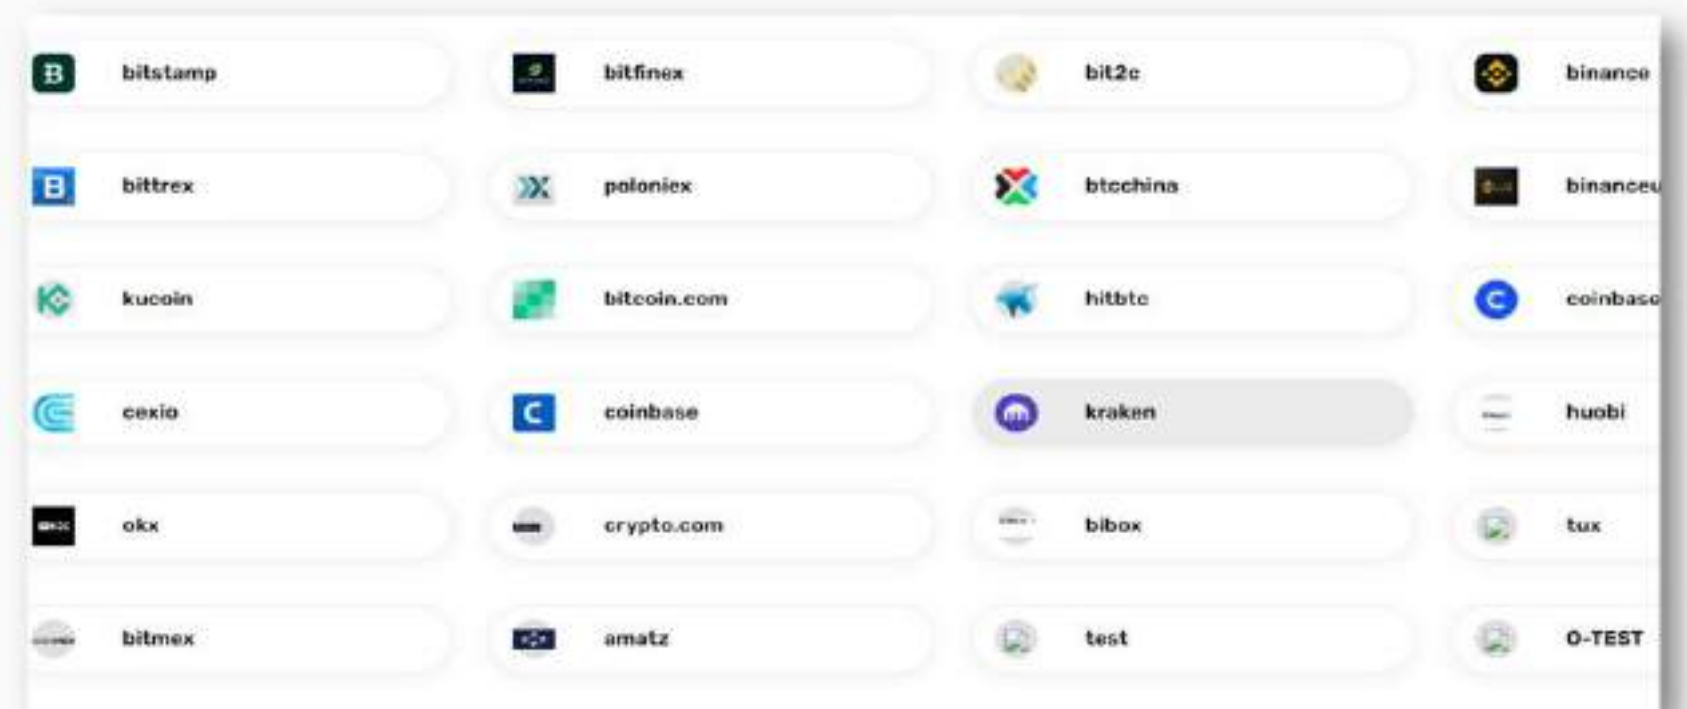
B bitstamp

bitfinex

bit2c

binance

B bittrex

poloniex

btcchina

binanceu

kucoin

bitcoin.com

hitbtc

coinbase

cexio

C coinbase

kraken

huobi

okx

crypto.com

bibox

tux

bitmex

amatz

test

O-TEST